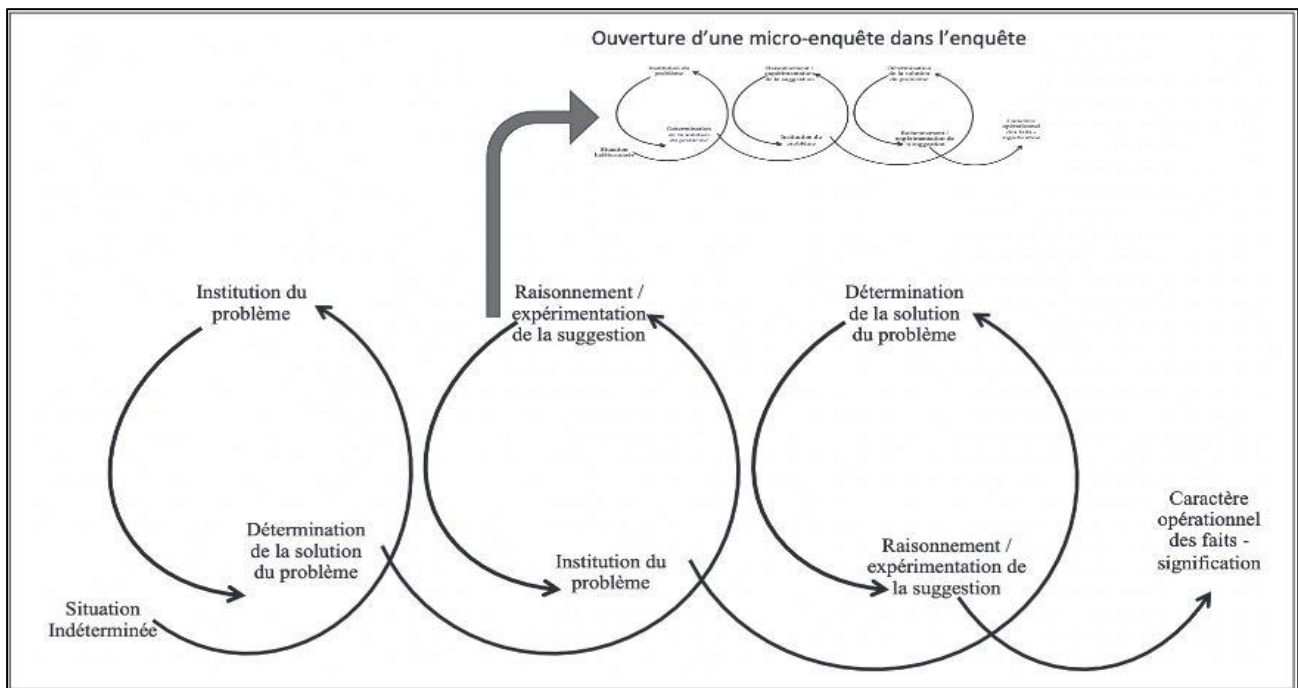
Ouverture d'une micro-enquête dans l'enquête

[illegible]

Institution du problème

Raisonnement / expérimentation de la suggestion

Détermination de la solution du problème

Caractère opérationnel des faits - signification

Détermination de la solution du problème

Institution du problème

Raisonnement / expérimentation de la suggestion

Situation Indéterminée